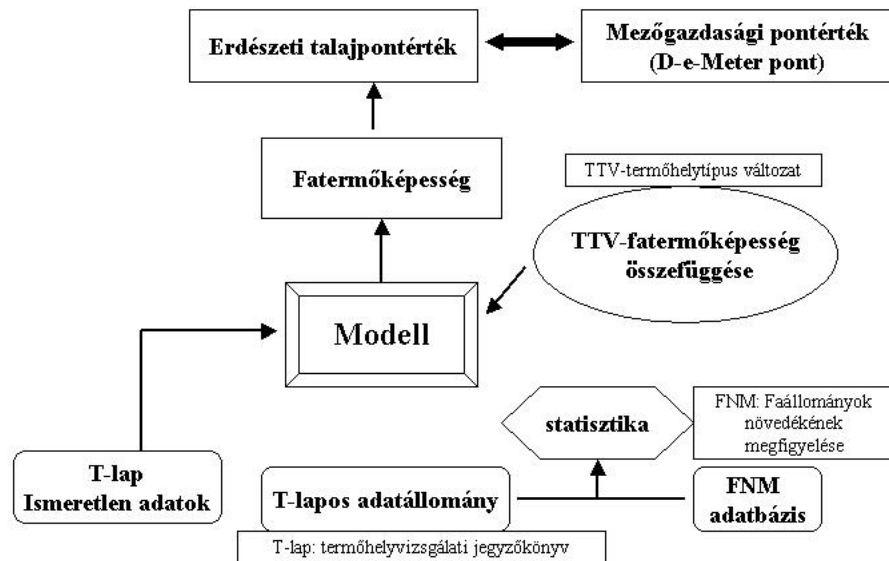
Erdészeti talajpontérték

Mezőgazdasági pontérték (D-e-Meter pont)

Fatermőképesség

TTV-termőhelytípus változat

TTV-fatermőképesség összefüggése

Modell

statisztika

FNM: Faállományok növedékének megfigyelése

T-lap Ismeretlen adatok

T-lapos adatállomány

FNM adatbázis

T-lap: termőhelyvizsgálati jegyzőkönyv